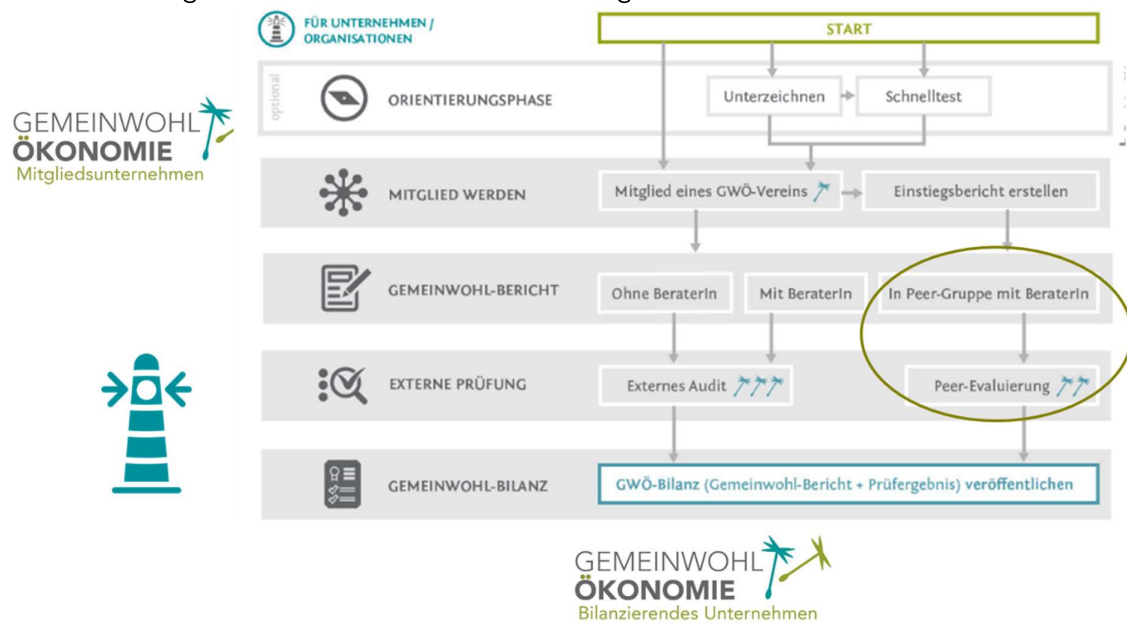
GEMEINWOHL
ÖKONOMIE
Mitgliedsunternehmen

FÜR UNTERNEHMEN / ORGANISATIONEN

START

optional

ORIENTIERUNGSPHASE

Unterzeichnen

Schnelltest

MITGLIED WERDEN

Mitglied eines GWÖ-Vereins

Einstiegsbericht erstellen

GEMEINWOHL-BERICHT

Ohne BeraterIn

Mit BeraterIn

In Peer-Gruppe mit BeraterIn

EXTERNE PRÜFUNG

Externes Audit

Peer-Evaluierung

GEMEINWOHL-BILANZ

GWÖ-Bilanz (Gemeinwohl-Bericht + Prüfergebnis) veröffentlichen

GEMEINWOHL
ÖKONOMIE
Bilanzierendes Unternehmen